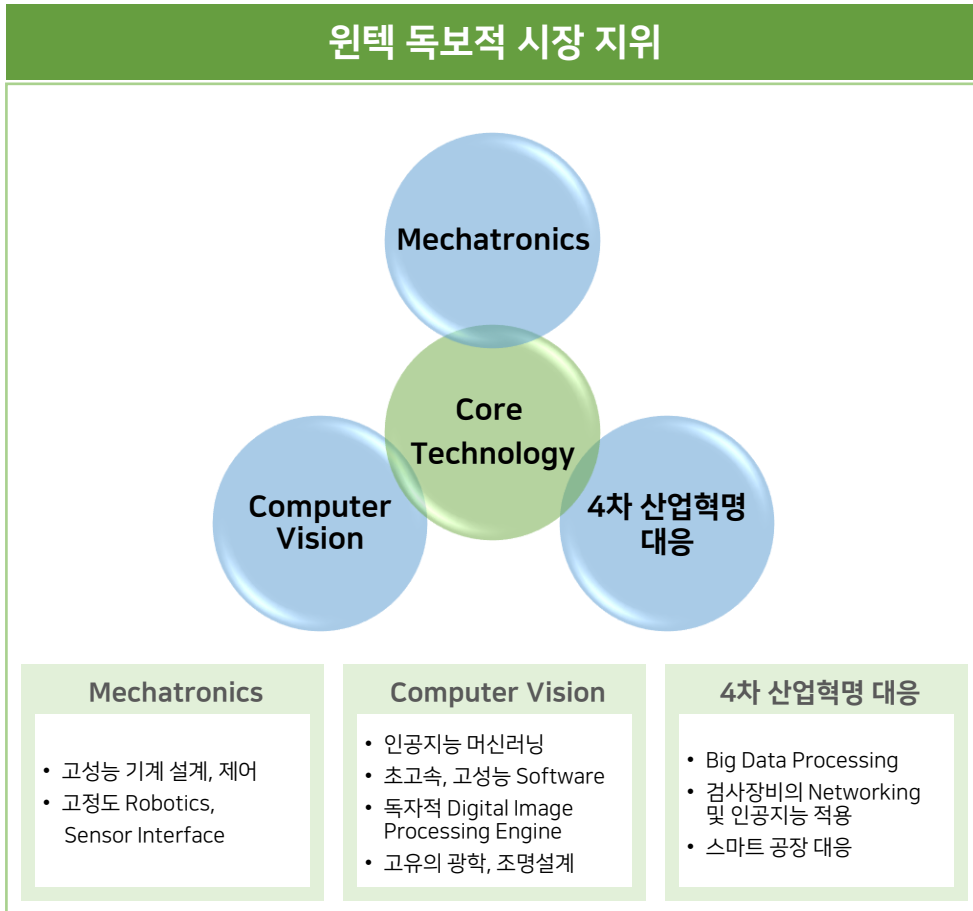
윈텍 독보적 시장 지위

Mechatronics

Core Technology

Computer Vision

4차 산업혁명 대응

Mechatronics

• 고성능 기계 설계, 제어
• 고정도 Robotics, Sensor Interface

Computer Vision

• 인공지능 머신러닝
• 초고속, 고성능 Software
• 독자적 Digital Image Processing Engine
• 고유의 광학, 조명설계

4차 산업혁명 대응

• Big Data Processing
• 검사장비의 Networking 및 인공지능 적용
• 스마트 공장 대응